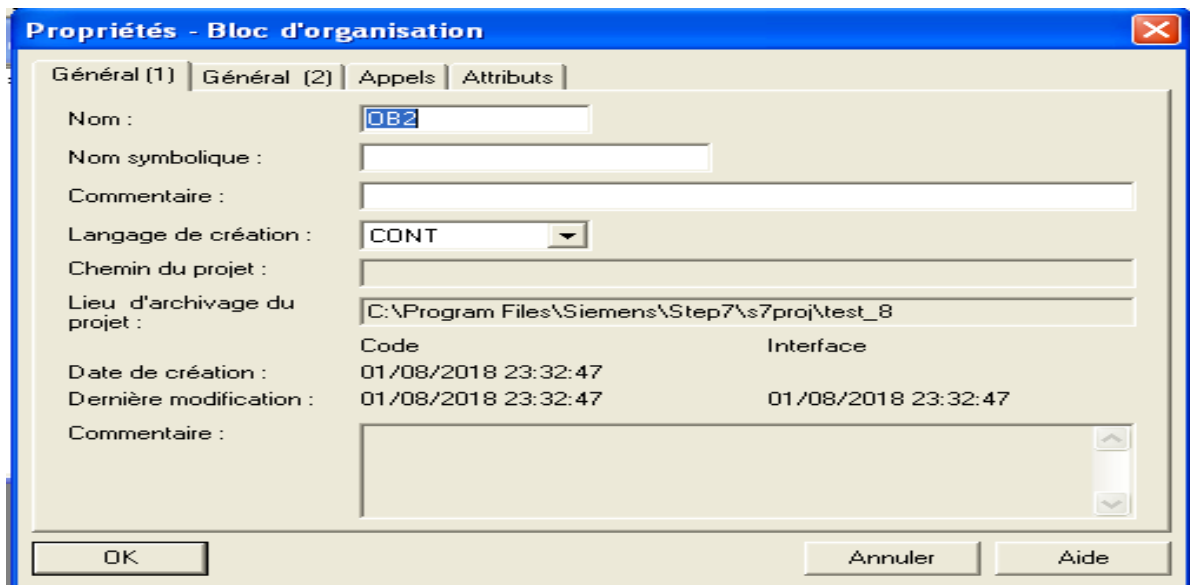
Propriétés - Bloc d'organisation

Général (1) | Général (2) | Appels | Attributs

Nom : OB2

Nom symbolique :

Commentaire :

Langage de création : CONT

Chemin du projet :

Lieu d'archivage du projet : C:\Program Files\Siemens\Step7\s7proj\test_8

Code Interface

Date de création : 01/08/2018 23:32:47

Dernière modification : 01/08/2018 23:32:47 01/08/2018 23:32:47

Commentaire :

OK Annuler Aide